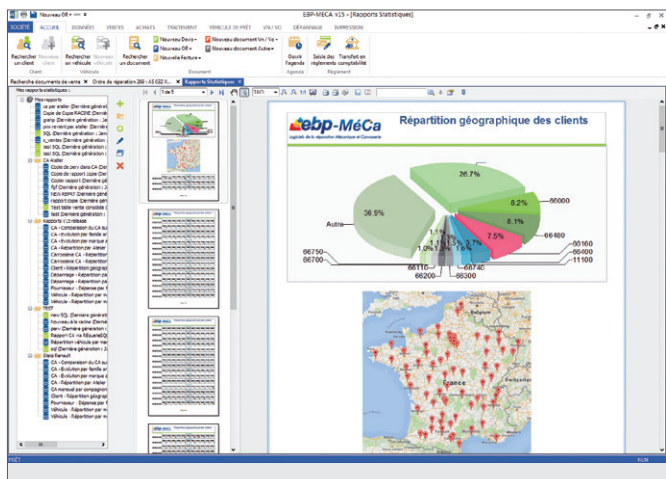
Nouveau OR
EBP-MECA V15 - [Rapports Statistiques]
SOCIÉTÉ ACCUEIL DONNÉES VENTES ACHATS TRAITEMENT VÉHICULE DE PRÊT VN/VO DÉPANNAGE IMPRESSION
Rechercher un client
Nouveau client
Client
Rechercher un véhicule
Nouveau véhicule
Véhicule
Rechercher un document
Nouveau Devis
Nouvel OR
Nouvelle Facture
Nouveau document Vn / Vo
Nouveau document Autre
Document
Ouvrir l'agenda
Agenda
Saisie des règlements
Transfert en comptabilité
Règlement
Rechercher documents de vente
Ordre de réparation 269 : AS 032 X...
Rapports Statistiques
Mes rapports statistiques
Mes rapports
CA Atelier
Rapports V.2.0 vieux
TEST
Stats Renault
1 de 5
100%
ebp-MéCa
Logiciels de la réparation Mécanique et Carrosserie
Répartition géographique des clients
26.7%
8.2%
66000
8.1%
36.5%
66480
Autre
7.5%
66160
7.1%
66400
3.7%
11100
1.1%
1.5%
1.0%
1.1%
1.6%
66750
66700
66110
66740
66200
66300
France
PRÊT
NUM